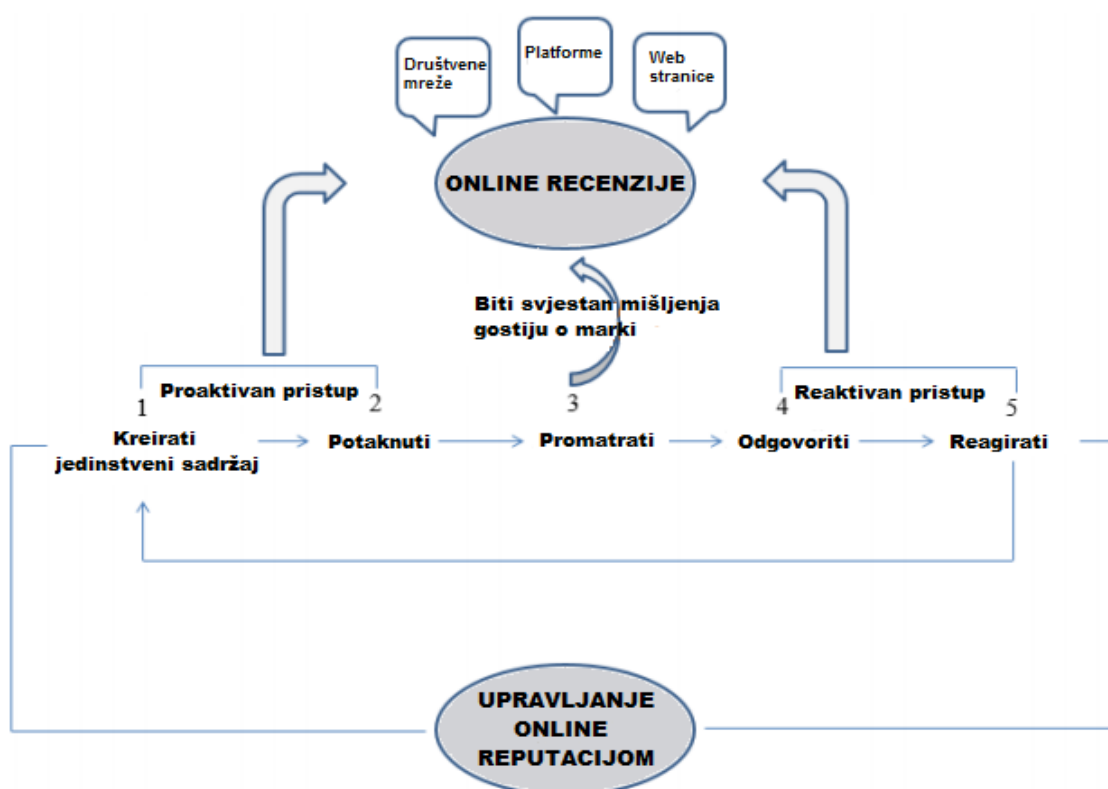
Društvene mreže

Platforme

Web stranice

ONLINE RECENZIJE

Biti svjestan mišljenja gostiju o marki

Proaktivan pristup

Reaktivan pristup

1
Kreirati jedinstveni sadržaj

2
Potaknuti

3
Promatrati

4
Odgovoriti

5
Reagirati

UPRAVLJANJE ONLINE REPUTACIJOM